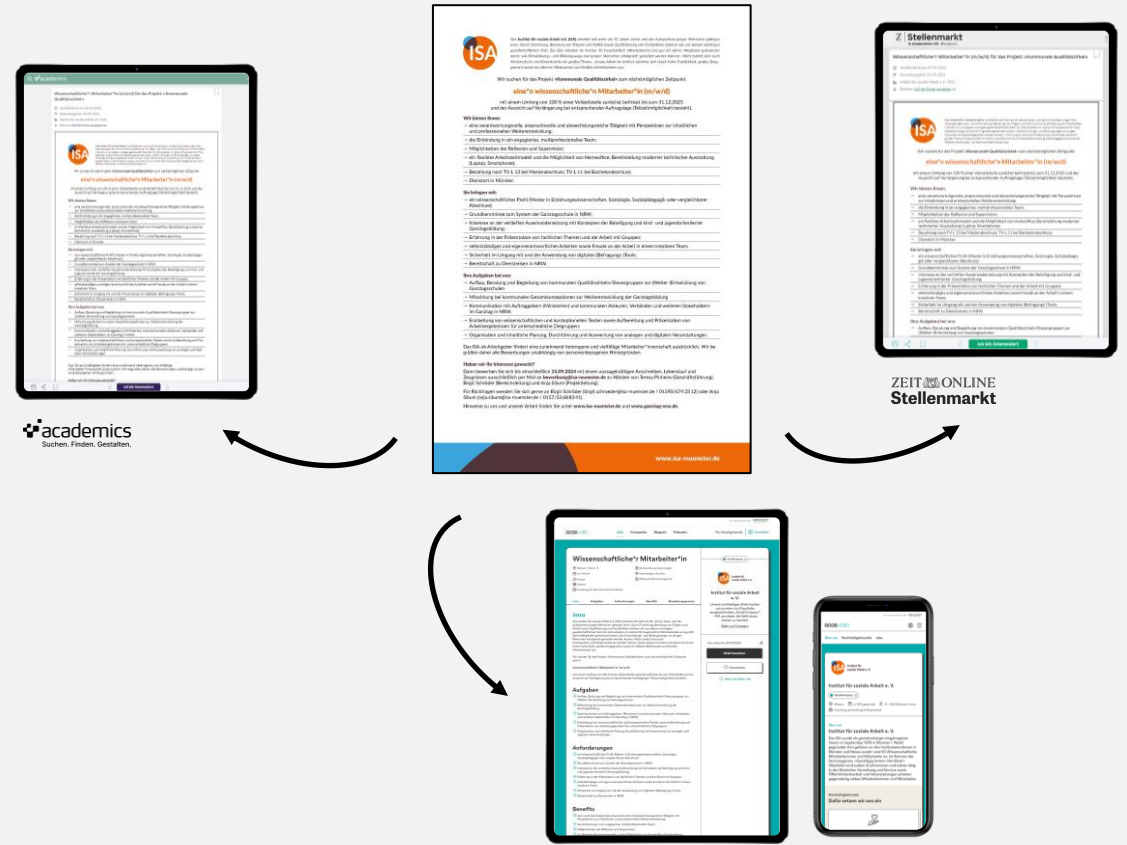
academics
Suchen. Finden. Gestalten.

ISA

Wir suchen für das Projekt »Kommunale Qualitätszirkel« zum nächstmöglichen Zeitpunkt

eine*n wissenschaftliche*n Mitarbeiter*in (m/w/d)

Wir bieten Ihnen:

Sie bringen mit:

Ihre Aufgaben bei uns:

Haben wir Ihr Interesse geweckt?

www.isa-muenster.de

Stellenmarkt

ZEIT ONLINE
Stellenmarkt

Wissenschaftliche*r Mitarbeiter*in

Institut für soziale Arbeit e. V.

Intro

Aufgaben

Anforderungen

Benefits

Institut für soziale Arbeit e. V.

Dafür setzen wir uns ein